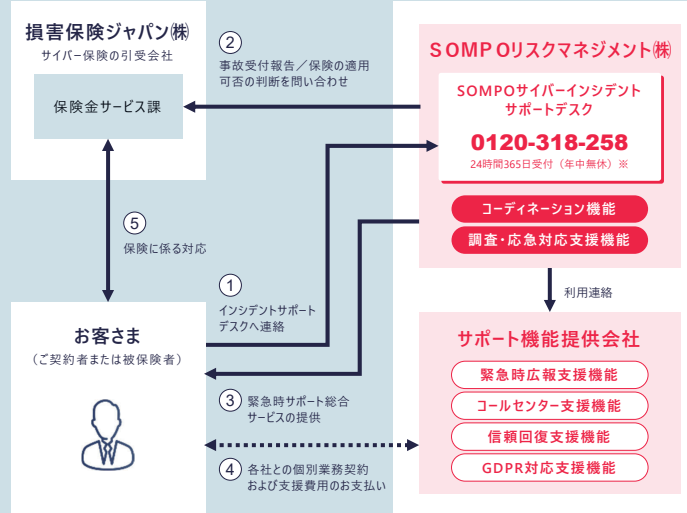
損害保険ジャパン㈱
サイバー保険の引受会社

保険金サービス課

② 事故受付報告／保険の適用可否の判断を問い合わせ

ＳＯＭＰＯリスクマネジメント㈱

SOMPOサイバーインシデントサポートデスク
0120-318-258
24時間365日受付（年中無休）※

コーディネーション機能
調査・応急対応支援機能

利用連絡

⑤ 保険に係る対応

① インシデントサポートデスクへ連絡

お客さま
（ご契約者または被保険者）

③ 緊急時サポート総合サービスの提供

④ 各社との個別業務契約および支援費用のお支払い

サポート機能提供会社
緊急時広報支援機能
コールセンター支援機能
信頼回復支援機能
GDPR対応支援機能